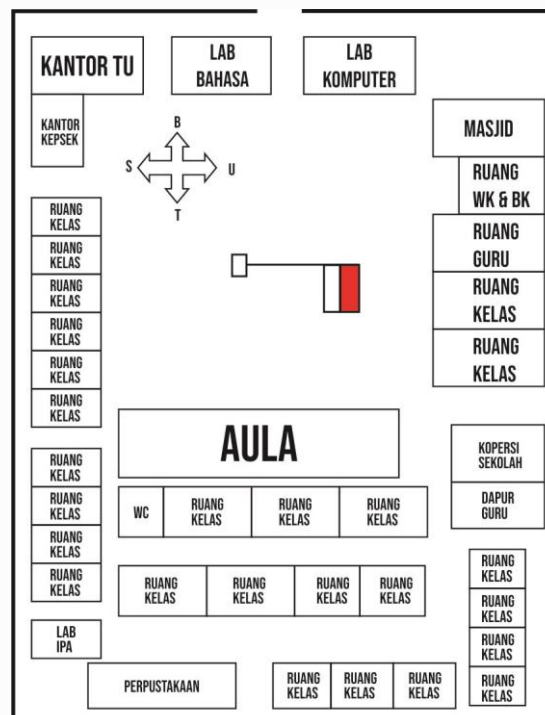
KANTOR TU

LAB BAHASA

LAB KOMPUTER

KANTOR KEPSEK

B

S

U

T

MASJID

RUANG WK & BK

RUANG KELAS

RUANG KELAS

RUANG KELAS

RUANG KELAS

RUANG KELAS

RUANG KELAS

RUANG GURU

RUANG KELAS

RUANG KELAS

AULA

KOPERSI SEKOLAH

DAPUR GURU

RUANG KELAS

RUANG KELAS

RUANG KELAS

RUANG KELAS

WC

RUANG KELAS

RUANG KELAS

RUANG KELAS

RUANG KELAS

RUANG KELAS

RUANG KELAS

RUANG KELAS

RUANG KELAS

RUANG KELAS

RUANG KELAS

RUANG KELAS

LAB IPA

PERPUSTAKAAN

RUANG KELAS

RUANG KELAS

RUANG KELAS